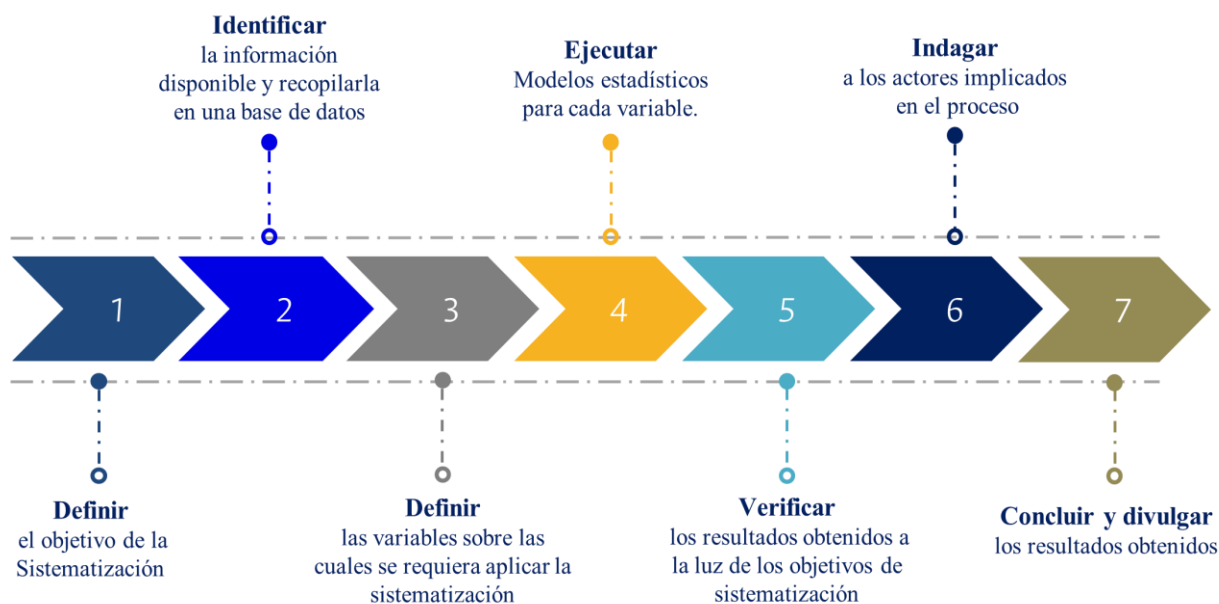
Identificar
la información disponible y recopilarla en una base de datos

Ejecutar
Modelos estadísticos para cada variable.

Indagar
a los actores implicados en el proceso

1

2

3

4

5

6

7

Definir
el objetivo de la Sistematización

Definir
las variables sobre las cuales se requiera aplicar la sistematización

Verificar
los resultados obtenidos a la luz de los objetivos de sistematización

Concluir y divulgar
los resultados obtenidos